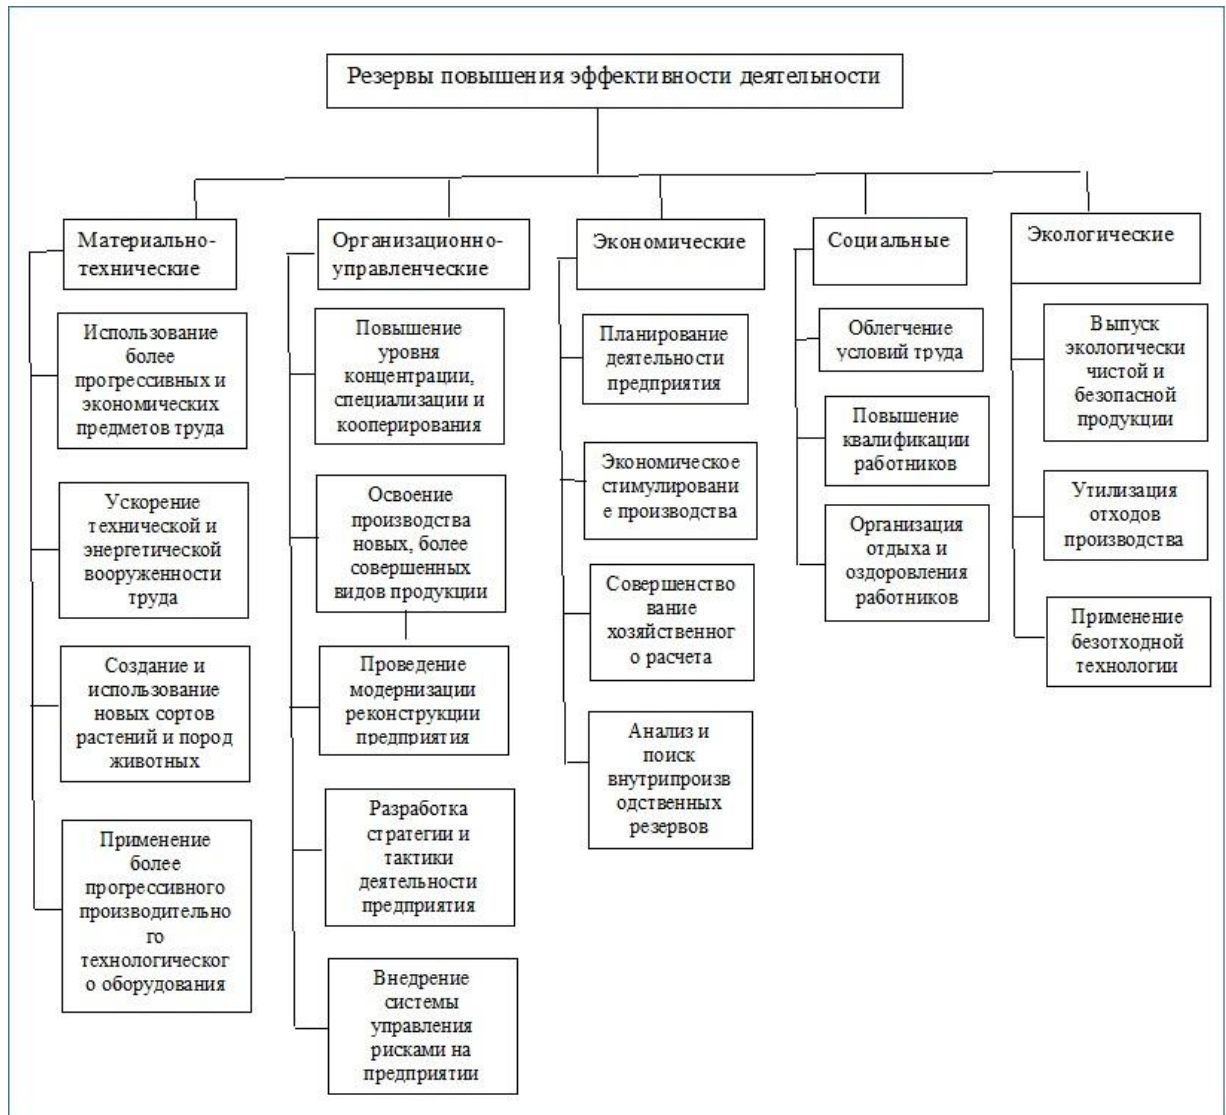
Резервы повышения эффективности деятельности

Материально-технические

Использование более прогрессивных и экономических предметов труда

Ускорение технической и энергетической вооруженности труда

Создание и использование новых сортов растений и пород животных

Применение более прогрессивного производительного технологического оборудования

Организационно-управленческие

Повышение уровня концентрации, специализации и кооперирования

Освоение производства новых, более совершенных видов продукции

Проведение модернизации реконструкции предприятия

Разработка стратегии и тактики деятельности предприятия

Внедрение системы управления рисками на предприятии

Экономические

Планирование деятельности предприятия

Экономическое стимулирование производства

Совершенствование хозяйственного расчета

Анализ и поиск внутрипроизводственных резервов

Социальные

Облегчение условий труда

Повышение квалификации работников

Организация отдыха и оздоровления работников

Экологические

Выпуск экологически чистой и безопасной продукции

Утилизация отходов производства

Применение безотходной технологии